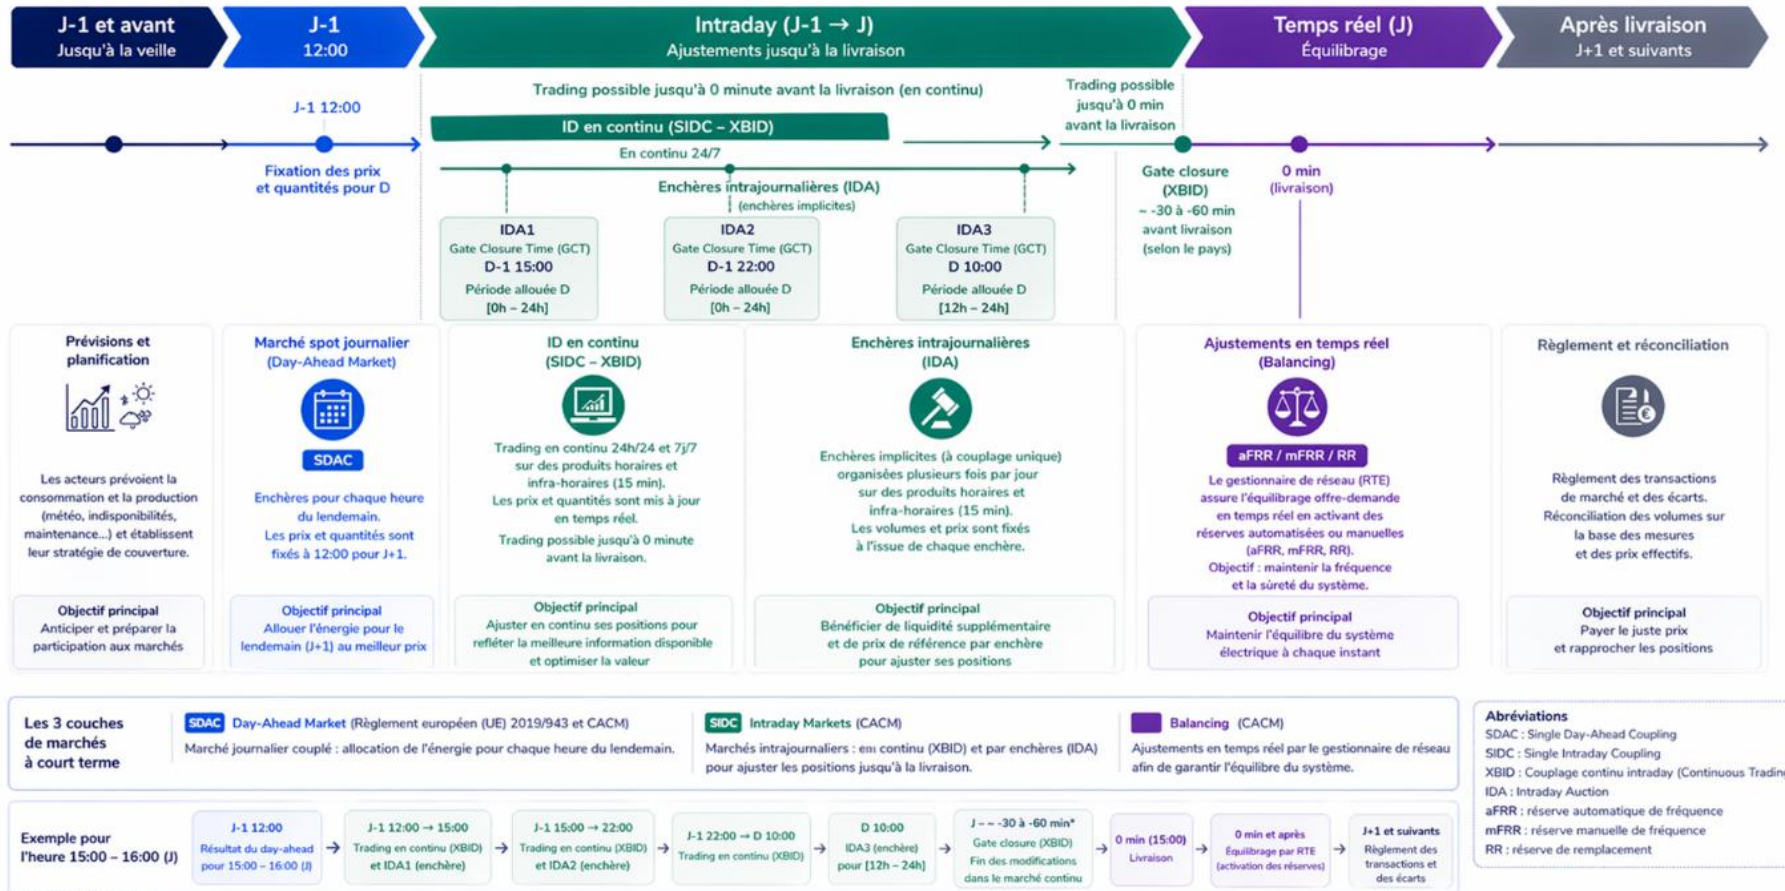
J-1 et avant
Jusqu'à la veille

J-1
12:00

Intraday (J-1 → J)
Ajustements jusqu'à la livraison

Temps réel (J)
Équilibrage

Après livraison
J+1 et suivants

J-1 12:00

Fixation des prix et quantités pour D

Trading possible jusqu'à 0 minute avant la livraison (en continu)

ID en continu (SIDC – XBID)

En continu 24/7

Trading possible jusqu'à 0 min avant la livraison

Enchères intrajournalières (IDA)
(enchères implicites)

Gate closure (XBID)
~ -30 à -60 min avant livraison (selon le pays)

0 min (livraison)

IDA1
Gate Closure Time (GCT)
D-1 15:00
Période allouée D
[0h – 24h]

IDA2
Gate Closure Time (GCT)
D-1 22:00
Période allouée D
[0h – 24h]

IDA3
Gate Closure Time (GCT)
D 10:00
Période allouée D
[12h – 24h]

Prévisions et planification

Les acteurs prévoient la consommation et la production (météo, indisponibilités, maintenance...) et établissent leur stratégie de couverture.

Objectif principal
Anticiper et préparer la participation aux marchés

Marché spot journalier (Day-Ahead Market)

SDAC

Enchères pour chaque heure du lendemain.
Les prix et quantités sont fixés à 12:00 pour J+1.

Objectif principal
Allouer l'énergie pour le lendemain (J+1) au meilleur prix

ID en continu (SIDC – XBID)

Trading en continu 24h/24 et 7j/7 sur des produits horaires et infra-horaires (15 min).
Les prix et quantités sont mis à jour en temps réel.
Trading possible jusqu'à 0 minute avant la livraison.

Objectif principal
Ajuster en continu ses positions pour refléter la meilleure information disponible et optimiser la valeur

Enchères intrajournalières (IDA)

Enchères implicites (à couplage unique) organisées plusieurs fois par jour sur des produits horaires et infra-horaires (15 min).
Les volumes et prix sont fixés à l'issue de chaque enchère.

Objectif principal
Bénéficier de liquidité supplémentaire et de prix de référence par enchère pour ajuster ses positions

Ajustements en temps réel (Balancing)

aFRR / mFRR / RR

Le gestionnaire de réseau (RTE) assure l'équilibrage offre-demande en temps réel en activant des réserves automatisées ou manuelles (aFRR, mFRR, RR).
Objectif : maintenir la fréquence et la sûreté du système.

Objectif principal
Maintenir l'équilibre du système électrique à chaque instant

Règlement et réconciliation

Règlement des transactions de marché et des écarts.
Réconciliation des volumes sur la base des mesures et des prix effectifs.

Objectif principal
Payer le juste prix et rapprocher les positions

Les 3 couches de marchés à court terme

SDAC Day-Ahead Market (Règlement européen (UE) 2019/943 et CACM)
Marché journalier couplé : allocation de l'énergie pour chaque heure du lendemain.

SIDC Intraday Markets (CACM)
Marchés intrajournaliers : en continu (XBID) et par enchères (IDA) pour ajuster les positions jusqu'à la livraison.

Balancing (CACM)
Ajustements en temps réel par le gestionnaire de réseau afin de garantir l'équilibre du système.

Abréviations
SDAC : Single Day-Ahead Coupling
SIDC : Single Intraday Coupling
XBID : Couplage continu intraday (Continuous Tradin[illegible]
IDA : Intraday Auction
aFRR : réserve automatique de fréquence
mFRR : réserve manuelle de fréquence
RR : réserve de remplacement

Exemple pour l'heure 15:00 – 16:00 (J)

J-1 12:00
Résultat du day-ahead pour 15:00 – 16:00 (J)

J-1 12:00 → 15:00
Trading en continu (XBID) et IDA1 (enchère)

J-1 15:00 → 22:00
Trading en continu (XBID) et IDA2 (enchère)

J-1 22:00 → D 10:00
Trading en continu (XBID)

D 10:00
IDA3 (enchère) pour [12h – 24h]

J – ~ -30 à -60 min*
Gate closure (XBID)
Fin des modifications dans le marché continu

0 min (15:00)
Livraison

0 min et après
Équilibrage par RTE (activation des réserves)

J+1 et suivants
Règlement des transactions et des écarts